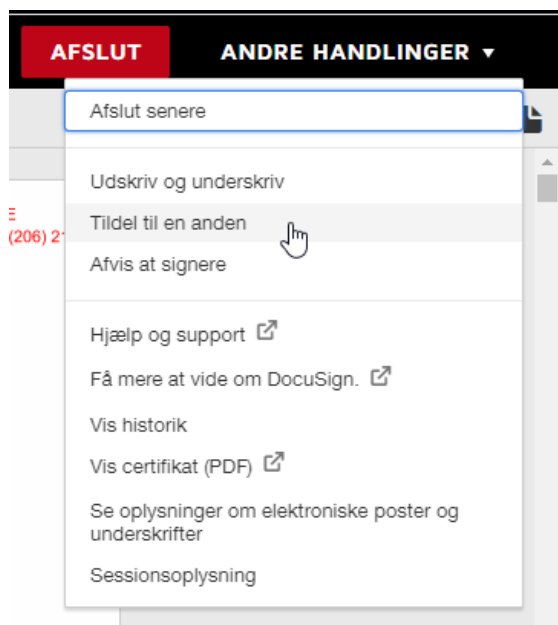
AFSLUT

ANDRE HANDLINGER ▾

E
(206) 2

Afslut senere

Udskriv og underskriv

Tildel til en anden

Afvis at signere

Hjælp og support

Få mere at vide om DocuSign.

Vis historik

Vis certifikat (PDF)

Se oplysninger om elektroniske poster og underskrifter

Sessionsoplysning